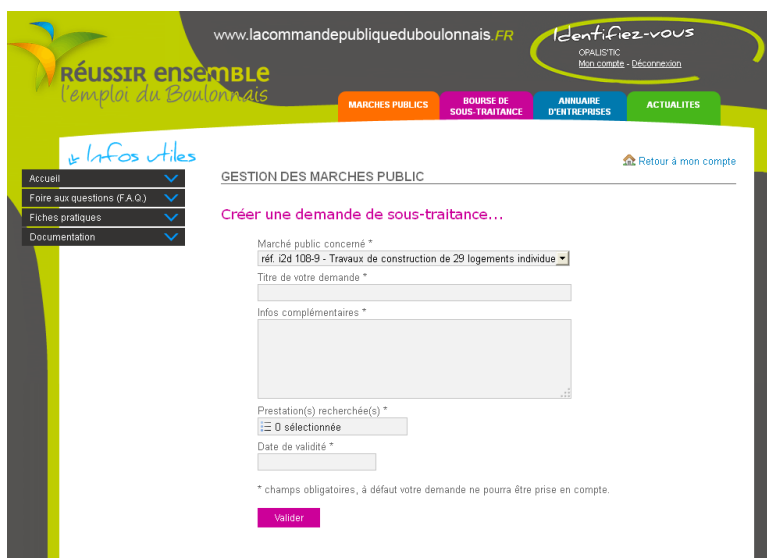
www.lacommandepubliqueduboulonnais.FR

Identifiez-vous

OPALISTIC
Mon compte - Déconnexion

RÉUSSIR ENSEMBLE
l'emploi du Boulonnais

MARCHES PUBLICS

BOURSE DE SOUS-TRAITANCE

ANNUAIRE D'ENTREPRISES

ACTUALITES

Infos utiles

Accueil

Foire aux questions (F.A.Q.)

Fiches pratiques

Documentation

Retour à mon compte

GESTION DES MARCHES PUBLIC

Créer une demande de sous-traitance...

Marché public concerné *
réf. i2d 108-9 - Travaux de construction de 29 logements individue

Titre de votre demande *

Infos complémentaires *

Prestation(s) recherchée(s) *
0 sélectionnée

Date de validité *

* champs obligatoires, à défaut votre demande ne pourra être prise en compte.

Valider